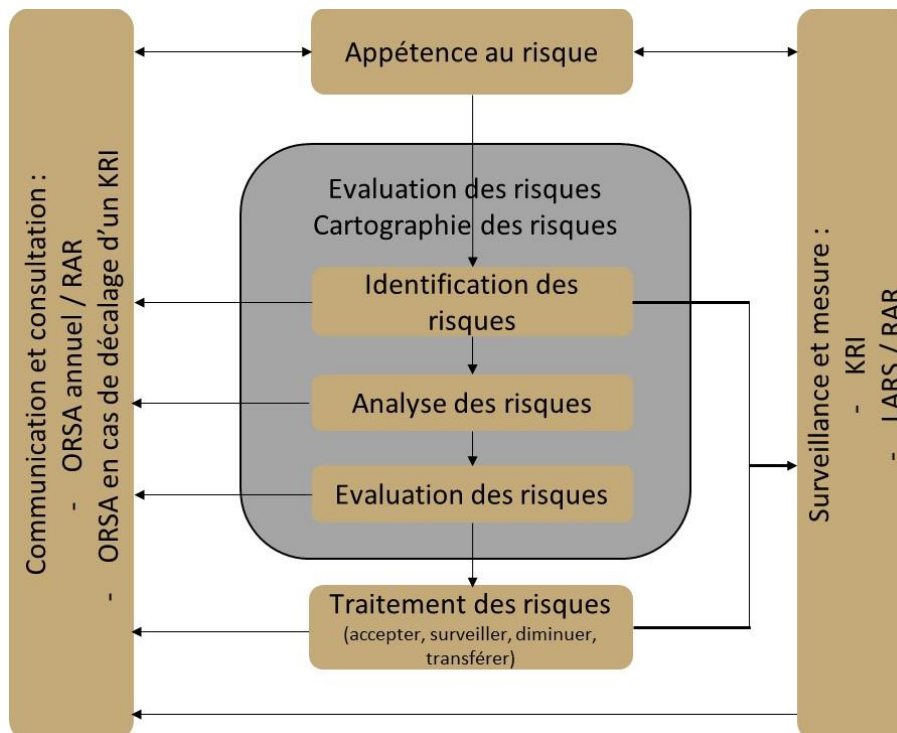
Communication et consultation :
- ORSA annuel / RAR
- ORSA en cas de décalage d'un KRI

Appétence au risque

Evaluation des risques
Cartographie des risques

Identification des risques

Analyse des risques

Evaluation des risques

Traitement des risques
(accepter, surveiller, diminuer, transférer)

Surveillance et mesure :
- KRI
- LARS / RAR